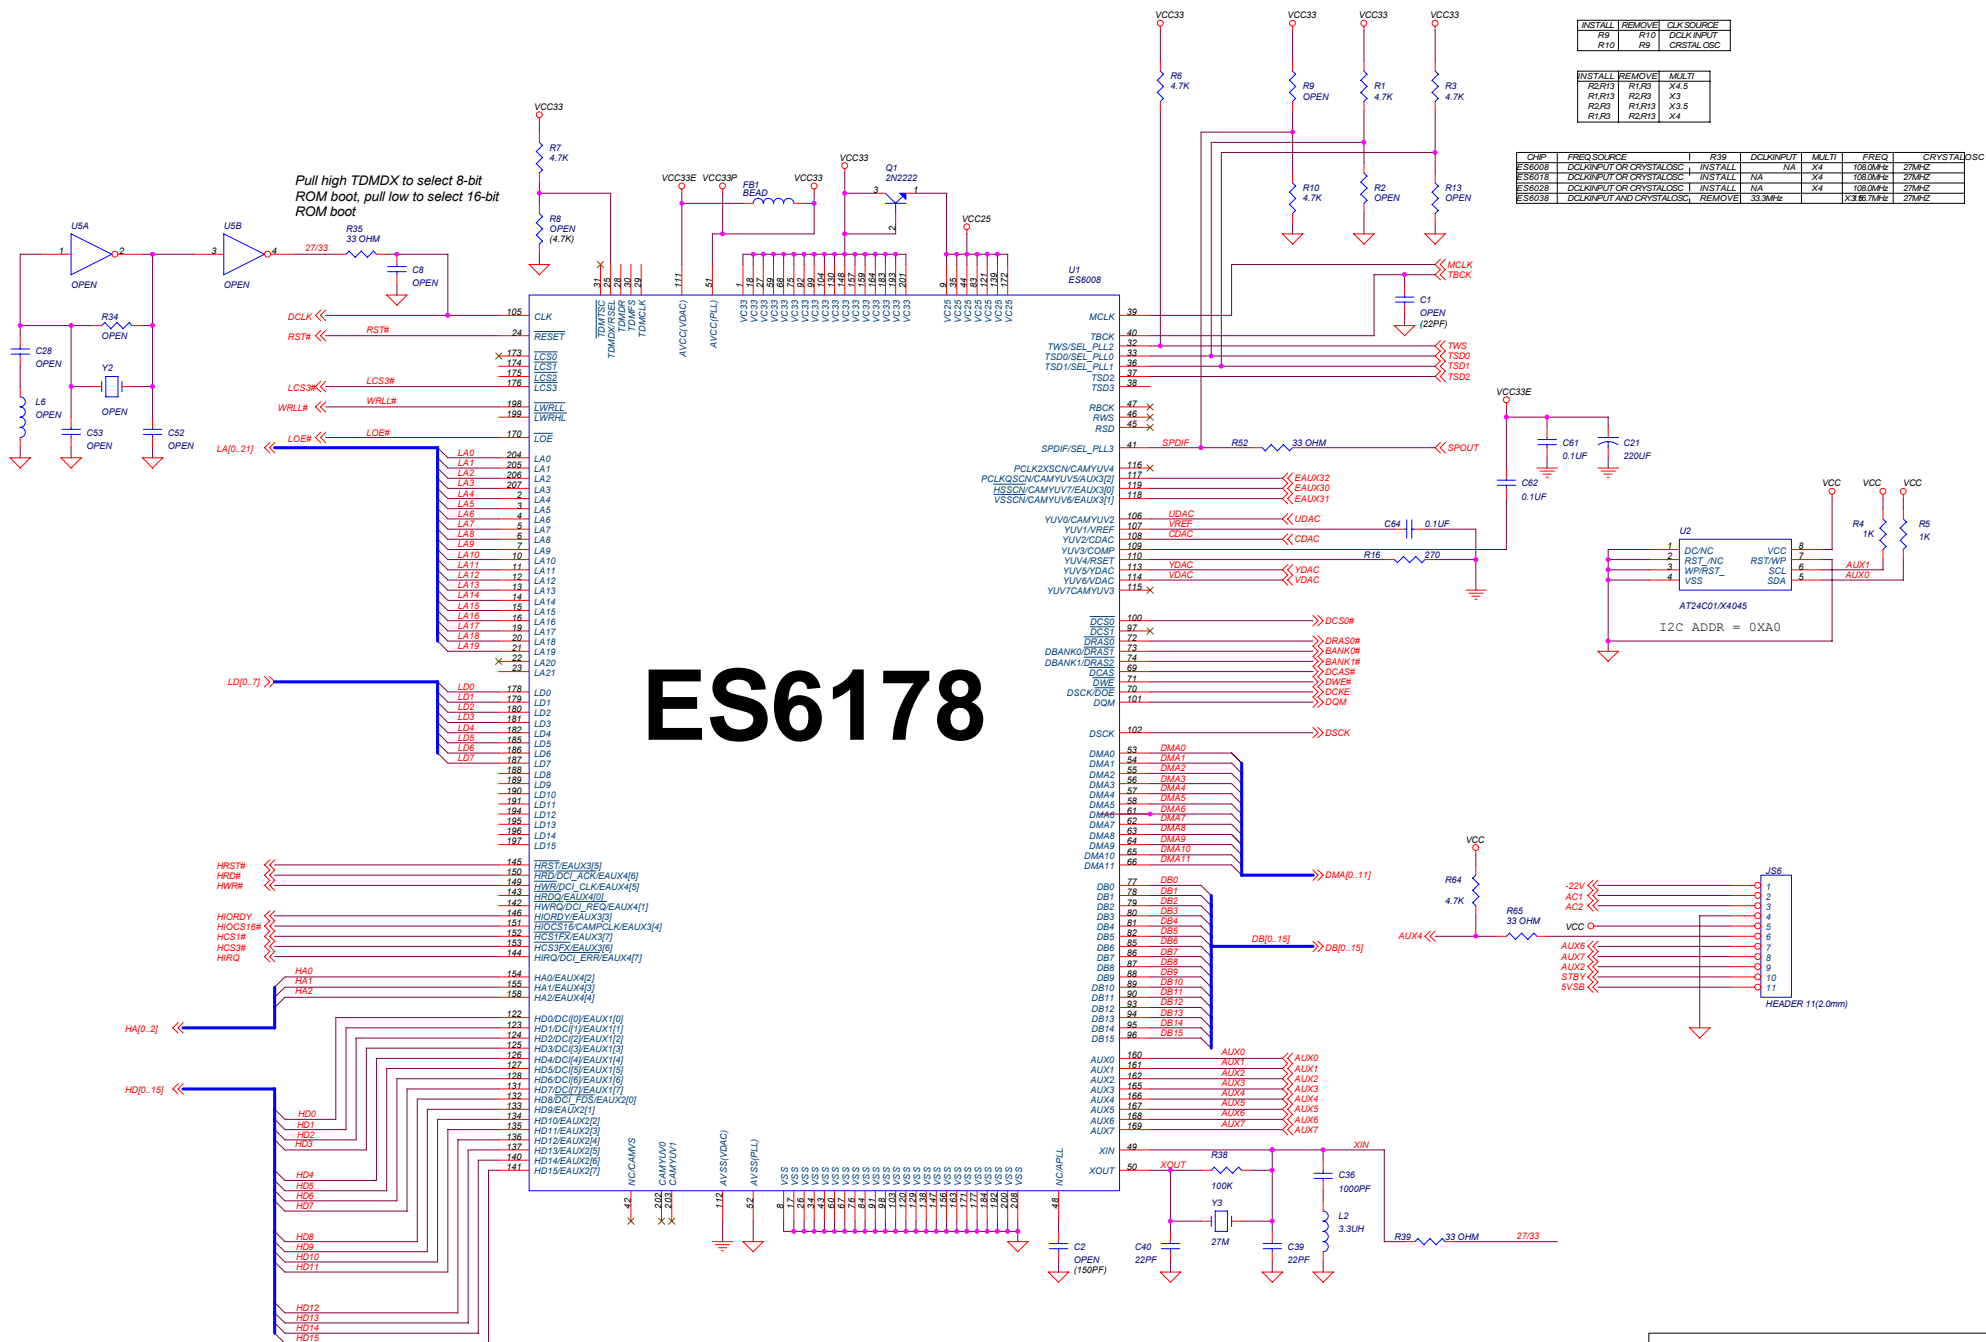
ES6178

Pull high TDMDX to select 8-bit ROM boot, pull low to select 16-bit ROM boot

| INSTALL | REMOVE | CLK SOURCE |
|---|---|---|
| R9 | R10 | DCLK INPUT |
| R10 | R9 | CRSTAL OSC |

| INSTALL | REMOVE | MULTI |
|---|---|---|
| R2,R13 | R1,R3 | X4.5 |
| R1,R13 | R2,R3 | X3 |
| R2,R3 | R1,R13 | X3.5 |
| R1,R3 | R2,R13 | X4 |

| CHIP | FREQ SOURCE | R39 | DCLKINPUT | MULTI | FREQ | CRYSTALOSC |
|---|---|---|---|---|---|---|
| ES6008 | DCLKINPUT OR CRYSTALOSC | INSTALL | NA | X4 | 108.0MHz | 27MHZ |
| ES6018 | DCLKINPUT OR CRYSTALOSC | INSTALL | NA | X4 | 108.0MHz | 27MHZ |
| ES6028 | DCLKINPUT OR CRYSTALOSC | INSTALL | NA | X4 | 108.0MHz | 27MHZ |
| ES6038 | DCLKINPUT AND CRYSTALOSC | REMOVE | 33.3MHz | X3 | 156.7MHz | 27MHZ |

U1 ES6008

VCC33 R6 4.7K VCC33 R9 OPEN VCC33 R1 4.7K VCC33 R3 4.7K R10 4.7K R2 OPEN R13 OPEN
VCC33 R7 4.7K R8 OPEN (4.7K) VCC33E VCC33P FB1 BEAD VCC33 VCC33 Q1 2N2222 VCC25
U5A OPEN U5B OPEN 27/33 R35 33 OHM C8 OPEN R34 OPEN C28 OPEN Y2 OPEN L6 OPEN C53 OPEN C52 OPEN

DCLK RST# LCS3# WRLL# LOE# LA[0..21] LD[0..7] HRST# HRD# HWR# HIORDY HIOCS16# HCS1# HCS3# HIRQ HA0 HA1 HA2 HA[0..2] HD[0..15] HD0 HD1 HD2 HD3 HD4 HD5 HD6 HD7 HD8 HD9 HD10 HD11 HD12 HD13 HD14 HD15

CLK RESET LCS0 LCS1 LCS2 LCS3 LWRLL LWRHL LOE LA0–LA21 LD0–LD15
HRST/EAUX3[5] HRD/DCI_ACK/EAUX4[6] HWR/DCI_CLK/EAUX4[5] HRDQ/EAUX4[0] HWRQ/DCI_REQ/EAUX4[1] HIORDY/EAUX3[3] HIOCS16/CAMPCLK/EAUX3[4] HCS1FX/EAUX3[7] HCS3FX/EAUX3[6] HIRQ/DCI_ERR/EAUX4[7] HA0/EAUX4[2] HA1/EAUX4[3] HA2/EAUX4[4] HD0/DCI[0]/EAUX1[0] HD1/DCI[1]/EAUX1[1] HD2/DCI[2]/EAUX1[2] HD3/DCI[3]/EAUX1[3] HD4/DCI[4]/EAUX1[4] HD5/DCI[5]/EAUX1[5] HD6/DCI[6]/EAUX1[6] HD7/DCI[7]/EAUX1[7] HD8/DCI_FDS/EAUX2[0] HD9/EAUX2[1] HD10/EAUX2[2] HD11/EAUX2[3] HD12/EAUX2[4] HD13/EAUX2[5] HD14/EAUX2[6] HD15/EAUX2[7]

TDMTSC TDMDX/RSEL TDMDR TDMFS TDMCLK AVCC(VDAC) AVCC(PLL) VCC33 VCC25 NC/CAMVS CAMYUV0 CAMYUV1 AVSS(VDAC) AVSS(PLL) VSS NC/APLL

MCLK TBCK TWS/SEL_PLL2 TSD0/SEL_PLL0 TSD1/SEL_PLL1 TSD2 TSD3 RBCK RWS RSD SPDIF/SEL_PLL3 PCLK2XSCN/CAMYUV4 PCLKQSCN/CAMYUV5/EAUX3[2] HSSCN/CAMYUV7/EAUX3[0] VSSCN/CAMYUV6/EAUX3[1] YUV0/CAMYUV2 YUV1/VREF YUV2/CDAC YUV3/COMP YUV4/RSET YUV5/YDAC YUV6/VDAC YUV7CAMYUV3 DCS0 DCS1 DRAS0 DBANK0/DRAS1 DBANK1/DRAS2 DCAS DWE DSCK/DOE DQM DSCK DMA0–DMA11 DB0–DB15 AUX0–AUX7 XIN XOUT

MCLK TBCK C1 OPEN (22PF) TWS TSD0 TSD1 TSD2 SPDIF R52 33 OHM SPOUT EAUX32 EAUX30 EAUX31 UDAC VREF CDAC C64 0.1UF R16 270 YDAC VDAC VCC33E C61 0.1UF C21 220UF C62 0.1UF DCS0# DRAS0# BANK0# BANK1# DCAS# DWE# DCKE DQM DSCK DMA[0..11] DB[0..15]

AUX0 AUX1 AUX2 AUX3 AUX4 AUX5 AUX6 AUX7 XIN XOUT R38 100K Y3 27M C40 22PF C39 22PF C36 1000PF L2 3.3UH R39 33 OHM 27/33 C2 OPEN (150PF)

U2 DC/NC RST_/NC WP/RST_ VSS VCC RST/WP SCL SDA AT24C01/X4045 I2C ADDR = 0XA0 VCC R4 1K R5 1K AUX1 AUX0

VCC R64 4.7K R65 33 OHM AUX4 JS6 -22V AC1 AC2 VCC AUX6 AUX7 AUX2 STBY 5VSB HEADER 11(2.0mm)